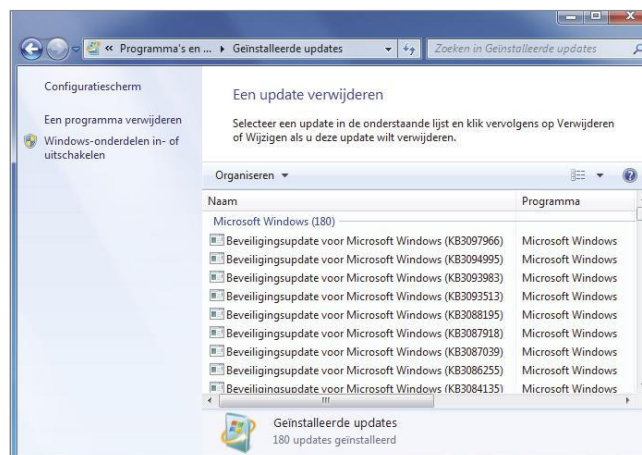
« Programma's en ... ▸ Geïnstalleerde updates

Zoeken in Geïnstalleerde updates

Configuratiescherm

Een programma verwijderen

Windows-onderdelen in- of uitschakelen

Een update verwijderen

Selecteer een update in de onderstaande lijst en klik vervolgens op Verwijderen of Wijzigen als u deze update wilt verwijderen.

Organiseren ▾

| Naam | Programma |
|---|---|
| Microsoft Windows (180) | |
| Beveiligingsupdate voor Microsoft Windows (KB3097966) | Microsoft Windows |
| Beveiligingsupdate voor Microsoft Windows (KB3094995) | Microsoft Windows |
| Beveiligingsupdate voor Microsoft Windows (KB3093983) | Microsoft Windows |
| Beveiligingsupdate voor Microsoft Windows (KB3093513) | Microsoft Windows |
| Beveiligingsupdate voor Microsoft Windows (KB3088195) | Microsoft Windows |
| Beveiligingsupdate voor Microsoft Windows (KB3087918) | Microsoft Windows |
| Beveiligingsupdate voor Microsoft Windows (KB3087039) | Microsoft Windows |
| Beveiligingsupdate voor Microsoft Windows (KB3086255) | Microsoft Windows |
| Beveiligingsupdate voor Microsoft Windows (KB3084135) | Microsoft Windows |

Geïnstalleerde updates
180 updates geïnstalleerd